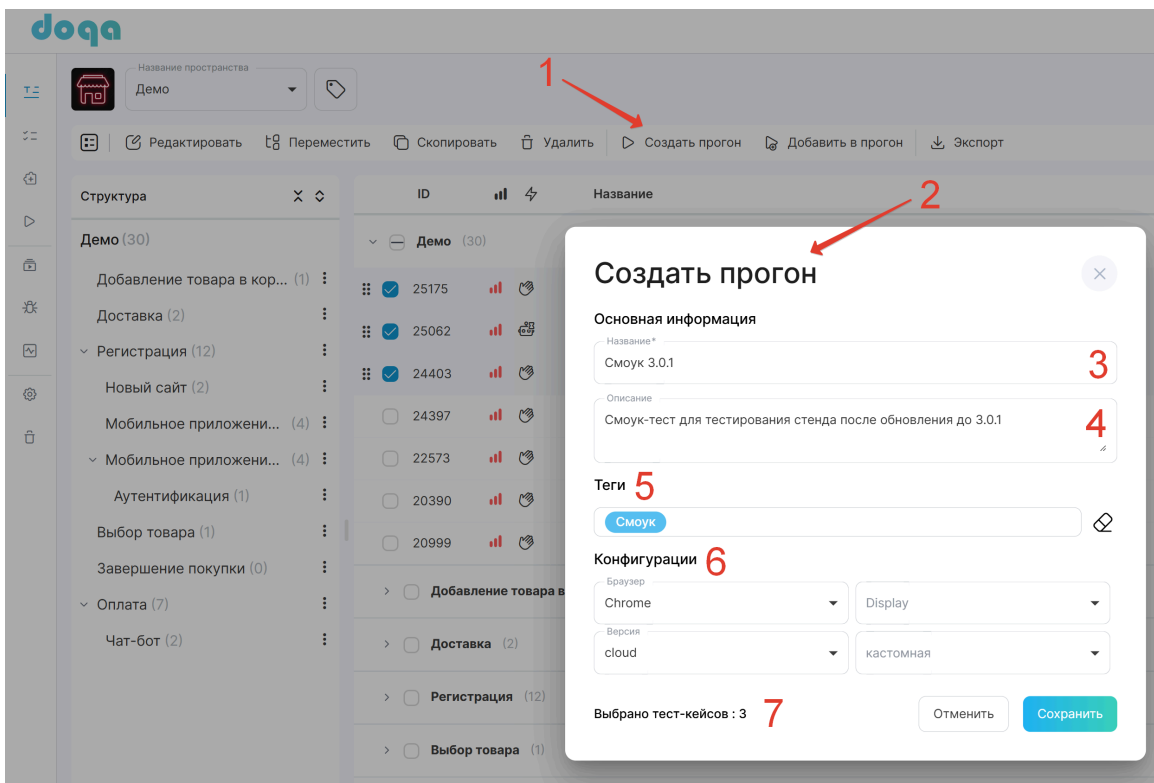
doqa

Название пространства
Демо

1

Редактировать | Переместить | Скопировать | Удалить | Создать прогон | Добавить в прогон | Экспорт

Структура

Демо (30)
Добавление товара в кор... (1)
Доставка (2)
Регистрация (12)
Новый сайт (2)
Мобильное приложени... (4)
Мобильное приложени... (4)
Аутентификация (1)
Выбор товара (1)
Завершение покупки (0)
Оплата (7)
Чат-бот (2)

ID | Название

Демо (30)
25175
25062
24403
24397
22573
20390
20999

Добавление товара в
Доставка (2)
Регистрация (12)
Выбор товара (1)

2

Создать прогон

Основная информация

Название*
Смоук 3.0.1
3

Описание
Смоук-тест для тестирования стенда после обновления до 3.0.1
4

Теги 5
Смоук

Конфигурации 6
Браузер
Chrome
Display
Версия
cloud
кастомная

Выбрано тест-кейсов : 3 7

Отменить
Сохранить